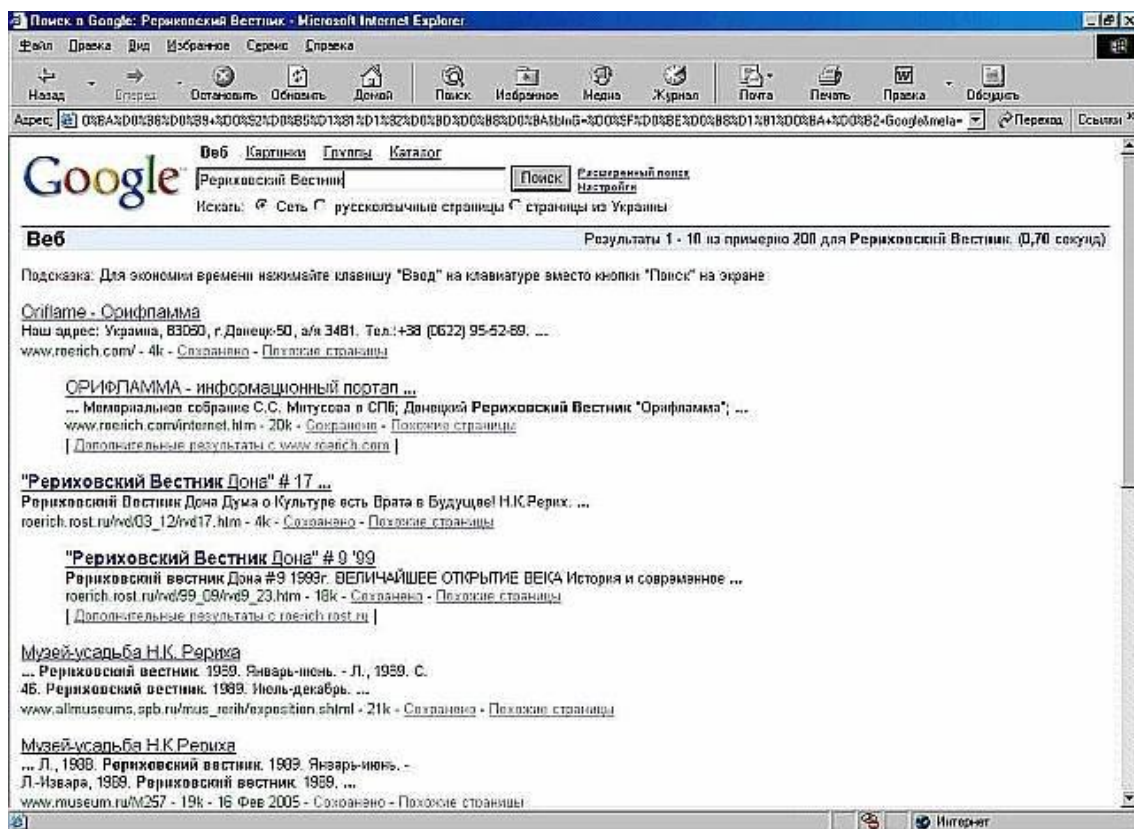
Поиск в Google: Рериховский Вестник - Microsoft Internet Explorer

Файл Правка Вид Избранное Сервис Справка

Назад Вперед Остановить Обновить Домой Поиск Избранное Медиа Журнал Почта Печать Правка Обсудить

Адрес: %D0%BA%D0%B8%D0%B9+%D0%92%D0%B5%D1%81%D1%82%D0%BD%D0%B8%D0%BA&hl=ru&lr=&oe=UTF-8&ie=%D0%BF%D0%BE%D0%B8%D1%81%D0%BA+%D0%B2+Google&meta= Переход Ссылки

Google

Веб Картинки Группы Каталог

Рериховский Вестник Поиск Расширенный поиск Настройки

Искать: Сеть русскоязычные страницы страницы из Украины

Веб Результаты 1 - 10 из примерно 200 для Рериховский Вестник. (0,70 секунд)

Подсказка: Для экономии времени нажимайте клавишу "Ввод" на клавиатуре вместо кнопки "Поиск" на экране

Oriflame - Орифламма
Наш адрес: Украина, 83050, г.Донецк-50, а/я 3481. Тел.:+38 (0622) 95-52-89. ...
www.roerich.com/ - 4k - Сохранено - Похожие страницы

ОРИФЛАММА - информационный портал ...
... Мемориальное собрание С.С. Митусова в СПб; Донецкий Рериховский Вестник "Орифламма"; ...
www.roerich.com/internet.htm - 20k - Сохранено - Похожие страницы
[ Дополнительные результаты с www.roerich.com ]

"Рериховский Вестник Дона" # 17 ...
Рериховский Вестник Дона Дума о Культуре есть Врата в Будущее! Н.К.Рерих. ...
roerich.rost.ru/rvd/03_12/rvd17.htm - 4k - Сохранено - Похожие страницы

"Рериховский Вестник Дона" # 9 '99
Рериховский вестник Дона #9 1999г. ВЕЛИЧАЙШЕЕ ОТКРЫТИЕ ВЕКА История и современное ...
roerich.rost.ru/rvd/99_09/rvd9_23.htm - 18k - Сохранено - Похожие страницы
[ Дополнительные результаты с roerich.rost.ru ]

Музей-усадьба Н.К. Рериха
... Рериховский вестник. 1989. Январь-июнь. - Л., 1989. С. 46. Рериховский вестник. 1989. Июль-декабрь. ...
www.allmuseums.spb.ru/mus_rerih/exposition.shtml - 21k - Сохранено - Похожие страницы

Музей-усадьба Н.К.Рериха
... Л., 1988. Рериховский вестник. 1989. Январь-июнь. - Л.-Извара, 1989. Рериховский вестник. 1989. ...
www.museum.ru/M257 - 19k - 16 Фев 2005 - Сохранено - Похожие страницы

Интернет